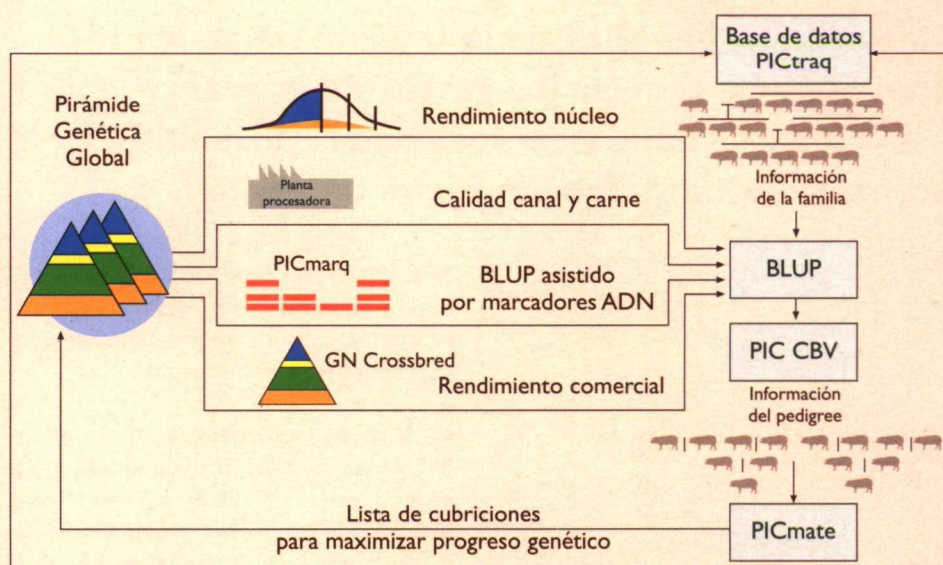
Base de datos PICtraq

Pirámide Genética Global

Rendimiento núcleo

Información de la familia

Planta procesadora

Calidad canal y carne

PICmarq

BLUP asistido por marcadores ADN

BLUP

PIC CBV

GN Crossbred

Rendimiento comercial

Información del pedigree

Lista de cubriciones para maximizar progreso genético

PICmate